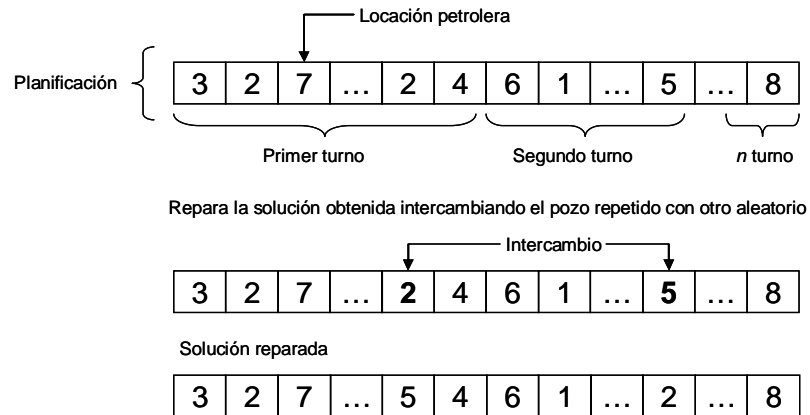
Locación petrolera

Planificación

| 3 | 2 | 7 | … | 2 | 4 | 6 | 1 | … | 5 | … | 8 |
|---|---|---|---|---|---|---|---|---|---|---|---|

Primer turno

Segundo turno

*n* turno

Repara la solución obtenida intercambiando el pozo repetido con otro aleatorio

Intercambio

| 3 | 2 | 7 | … | **2** | 4 | 6 | 1 | … | **5** | … | 8 |
|---|---|---|---|---|---|---|---|---|---|---|---|

Solución reparada

| 3 | 2 | 7 | … | 5 | 4 | 6 | 1 | … | 2 | … | 8 |
|---|---|---|---|---|---|---|---|---|---|---|---|